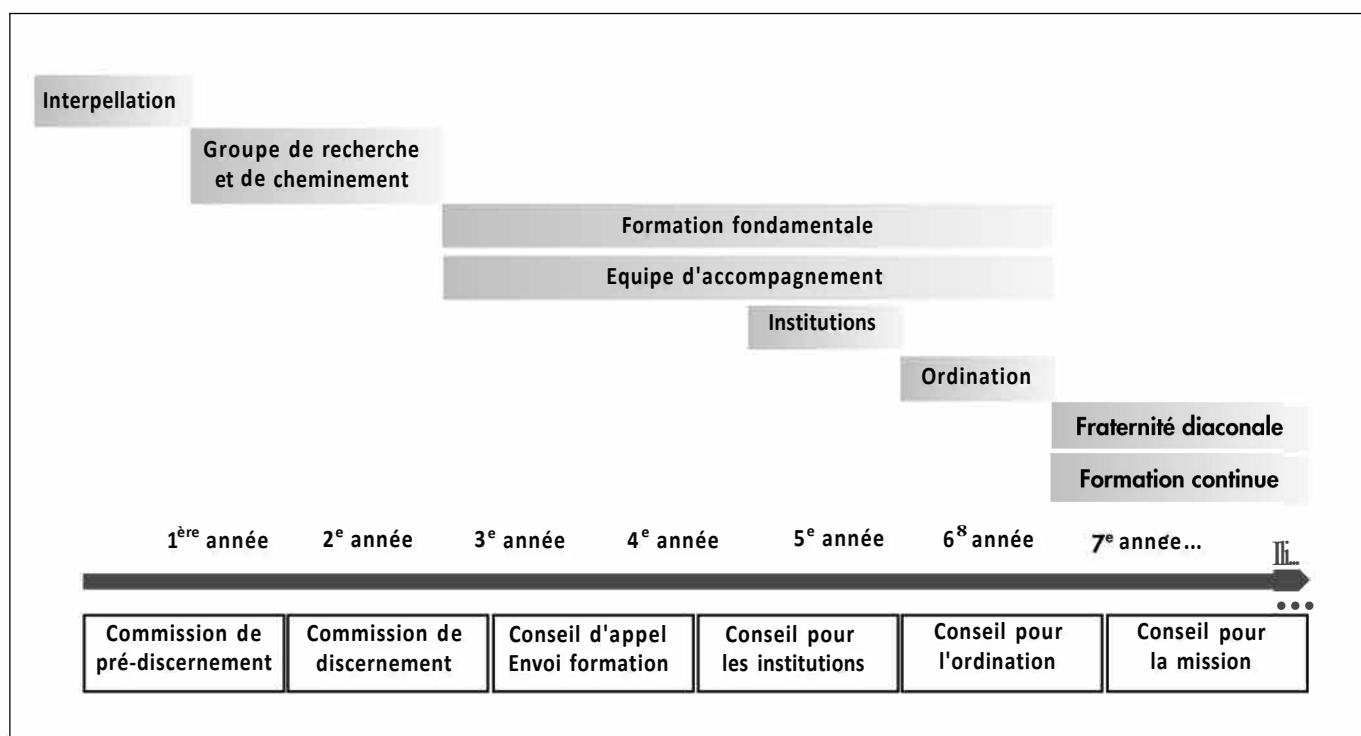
Interpellation

Groupe de recherche et de cheminement

Formation fondamentale

Equipe d'accompagnement

Institutions

Ordination

Fraternité diaconale

Formation continue

$1^{ère}$ année $2^{e}$ année $3^{e}$ année $4^{e}$ année $5^{e}$ année $6^{8}$ année $7^{e}$ annee...

| Commission de pré-discernement | Commission de discernement | Conseil d'appel Envoi formation | Conseil pour les institutions | Conseil pour l'ordination | Conseil pour la mission |
|---|---|---|---|---|---|